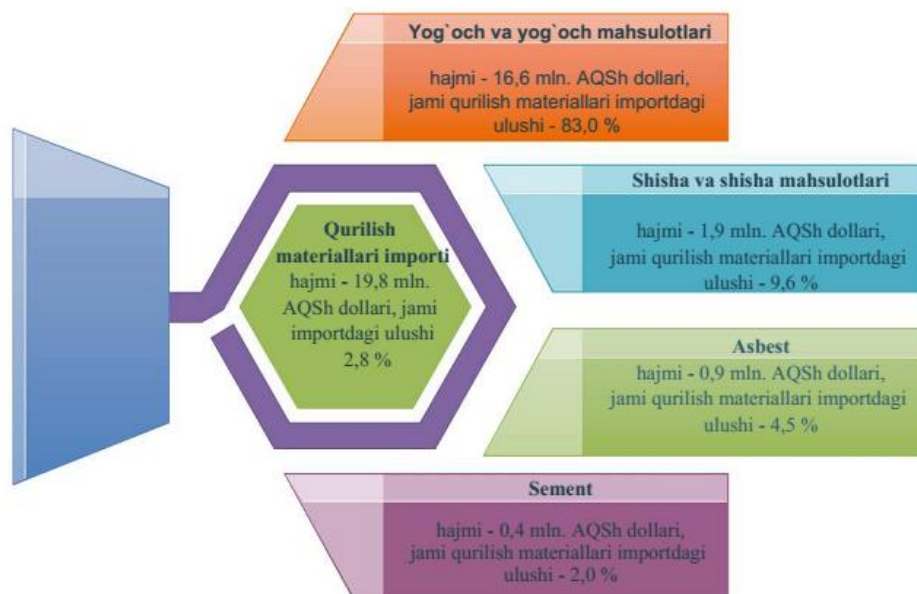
Yog`och va yog`och mahsulotlari

hajmi - 16,6 mln. AQSh dollari, jami qurilish materiallari importdagi ulushi - 83,0 %

Qurilish materiallari importi hajmi - 19,8 mln. AQSh dollari, jami importdagi ulushi 2,8 %

Shisha va shisha mahsulotlari

hajmi - 1,9 mln. AQSh dollari, jami qurilish materiallari importdagi ulushi - 9,6 %

Asbest

hajmi - 0,9 mln. AQSh dollari, jami qurilish materiallari importdagi ulushi - 4,5 %

Sement

hajmi - 0,4 mln. AQSh dollari, jami qurilish materiallari importdagi ulushi - 2,0 %